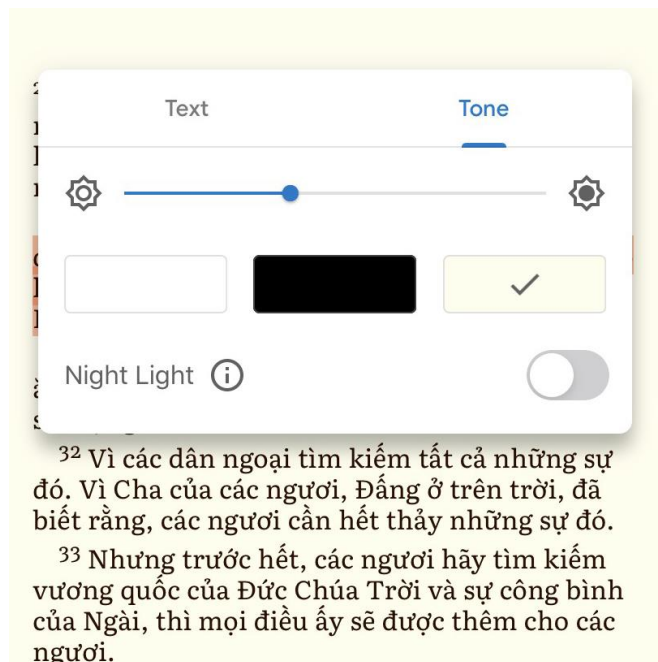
Text

Tone

Night Light

$^{32}$ Vì các dân ngoại tìm kiếm tất cả những sự đó. Vì Cha của các ngươi, Đấng ở trên trời, đã biết rằng, các ngươi cần hết thảy những sự đó.

$^{33}$ Nhưng trước hết, các ngươi hãy tìm kiếm vương quốc của Đức Chúa Trời và sự công bình của Ngài, thì mọi điều ấy sẽ được thêm cho các ngươi.